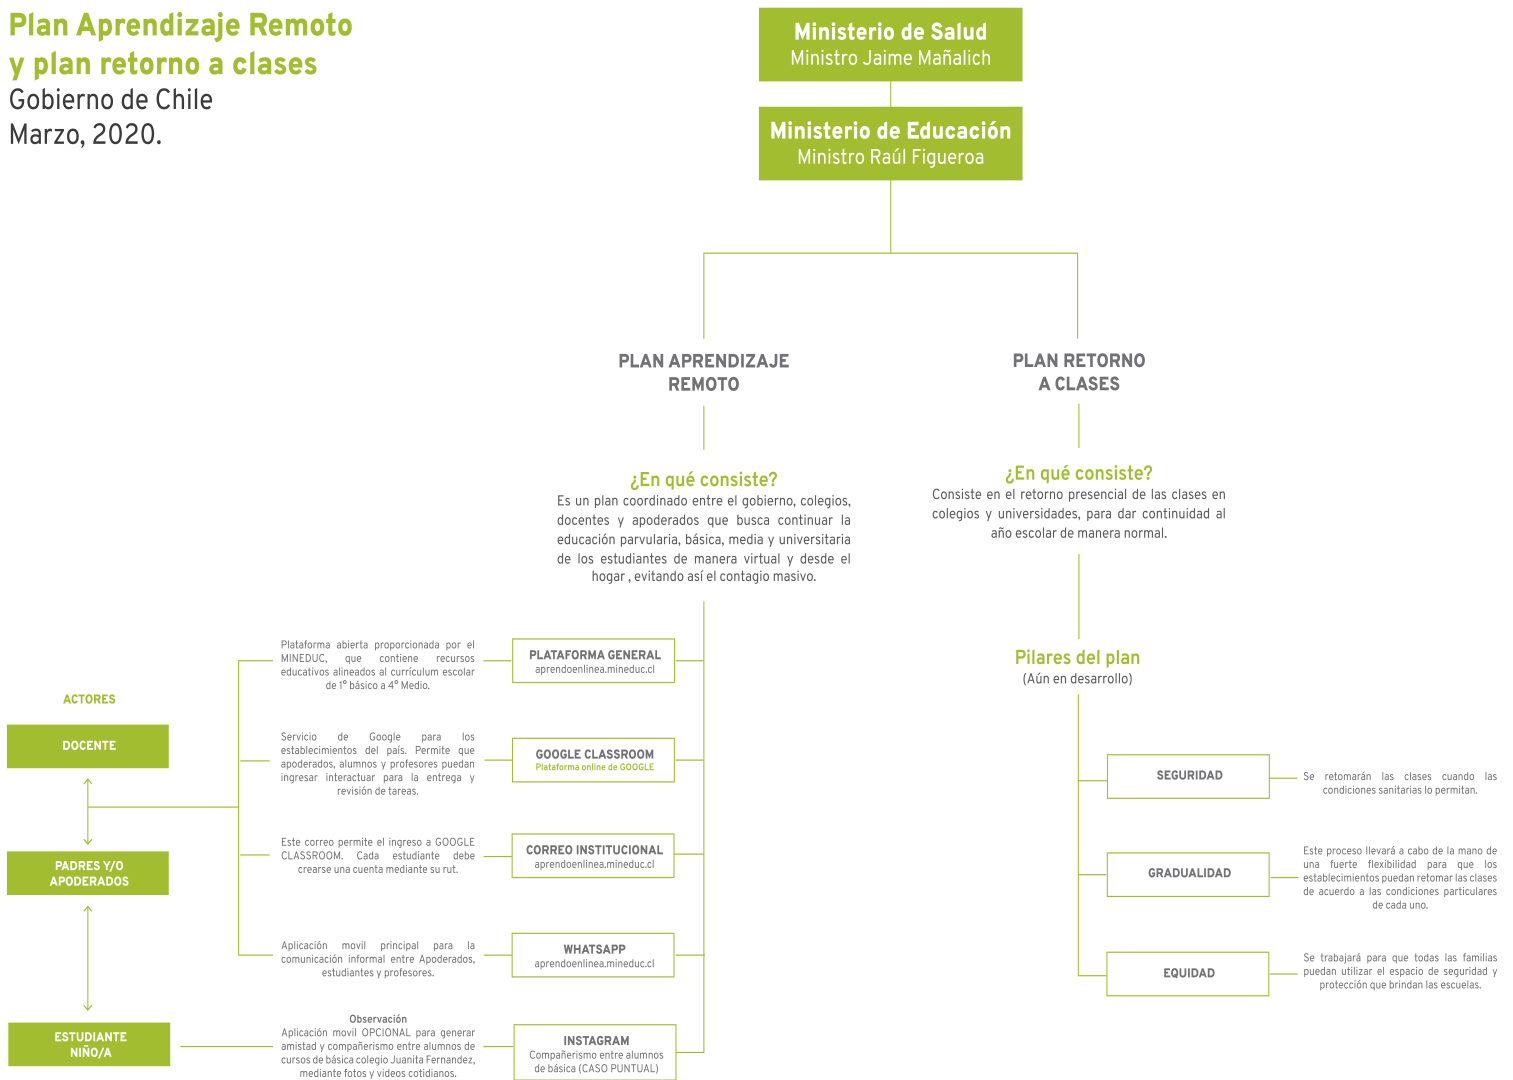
Plan Aprendizaje Remoto y plan retorno a clases
Gobierno de Chile
Marzo, 2020.

Ministerio de Salud
Ministro Jaime Mañalich

Ministerio de Educación
Ministro Raúl Figueroa

PLAN APRENDIZAJE REMOTO

PLAN RETORNO A CLASES

¿En qué consiste?
Es un plan coordinado entre el gobierno, colegios, docentes y apoderados que busca continuar la educación parvularia, básica, media y universitaria de los estudiantes de manera virtual y desde el hogar , evitando así el contagio masivo.

¿En qué consiste?
Consiste en el retorno presencial de las clases en colegios y universidades, para dar continuidad al año escolar de manera normal.

Plataforma abierta proporcionada por el MINEDUC, que contiene recursos educativos alineados al currículum escolar de 1° básico a 4° Medio.

PLATAFORMA GENERAL
aprendoenlinea.mineduc.cl

ACTORES

DOCENTE

Servicio de Google para los establecimientos del país. Permite que apoderados, alumnos y profesores puedan ingresar interactuar para la entrega y revisión de tareas.

GOOGLE CLASSROOM
Plataforma online de GOOGLE

Este correo permite el ingreso a GOOGLE CLASSROOM. Cada estudiante debe crearse una cuenta mediante su rut.

CORREO INSTITUCIONAL
aprendoenlinea.mineduc.cl

PADRES Y/O APODERADOS

Aplicación movil principal para la comunicación informal entre Apoderados, estudiantes y profesores.

WHATSAPP
aprendoenlinea.mineduc.cl

Observación
Aplicación movil OPCIONAL para generar amistad y compañerismo entre alumnos de cursos de básica colegio Juanita Fernandez, mediante fotos y videos cotidianos.

ESTUDIANTE NIÑO/A

INSTAGRAM
Compañerismo entre alumnos de básica (CASO PUNTUAL)

Pilares del plan
(Aún en desarrollo)

SEGURIDAD
Se retomarán las clases cuando las condiciones sanitarias lo permitan.

GRADUALIDAD
Este proceso llevará a cabo de la mano de una fuerte flexibilidad para que los establecimientos puedan retomar las clases de acuerdo a las condiciones particulares de cada uno.

EQUIDAD
Se trabajará para que todas las familias puedan utilizar el espacio de seguridad y protección que brindan las escuelas.